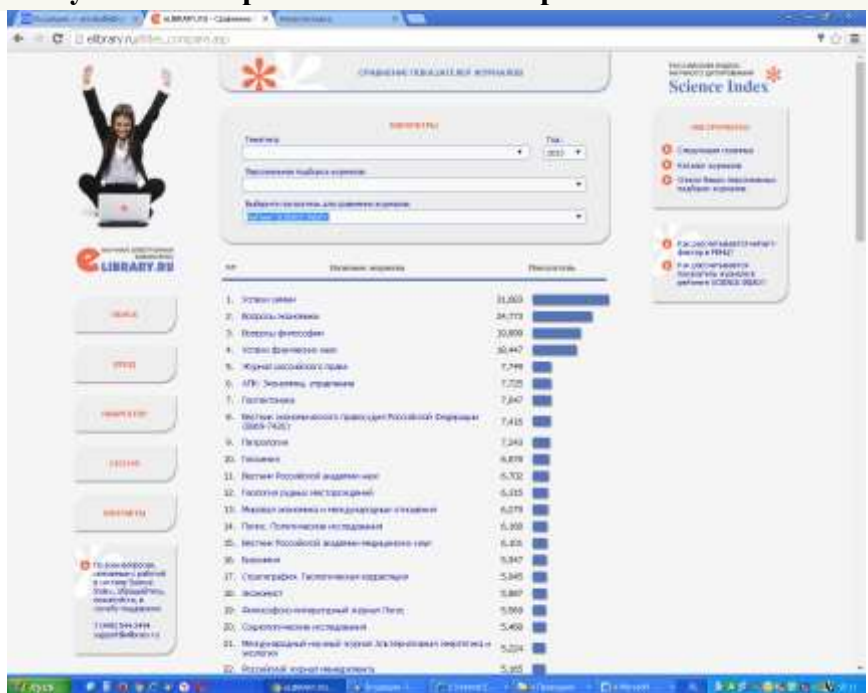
eLIBRARY.RU - Сравнение

elibrary.ru/titles_compare.asp

СРАВНЕНИЕ ПОКАЗАТЕЛЕЙ ЖУРНАЛОВ

Science Index

ПАРАМЕТРЫ

Тематика

Год:

2012

Персональная подборка журналов

Выберите показатель для сравнения журналов

LIBRARY.RU

Название журнала

Показатель

1. Успехи химии 11,003
2. Вопросы экономики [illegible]
3. Вопросы философии 10,000
4. Успехи физических наук 10,447
5. Журнал российского права 7,749
6. АПК: Экономика, управление 7,725
7. Государство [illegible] 7,647
8. Вестник экономического правосудия Российской Федерации (2005-7425) 7,416
9. Психология 7,243
10. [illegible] 6,878
11. Вестник Российской академии наук 6,732
12. Геология рудных месторождений 6,315
13. Мировая экономика и международные отношения 6,079
14. Полис. Политические исследования 6,008
15. Вестник Российской академии медицинских наук 6,005
16. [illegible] 5,947
17. Стратиграфия. Геологическая корреляция 5,945
18. Экономист 5,887
19. Философско-литературный журнал Логос 5,868
20. Социологические исследования 5,468
21. Международный научный журнал Альтернативная энергетика и экология 5,224
22. Российский журнал менеджмента 5,165

ПОИСК

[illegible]

НАВИГАТОР

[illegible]

КОНТАКТЫ

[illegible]

Как рассчитывается импакт-фактор в РИНЦ?

Как рассчитываются показатели журналов рейтинга SCIENCE INDEX?

пуск